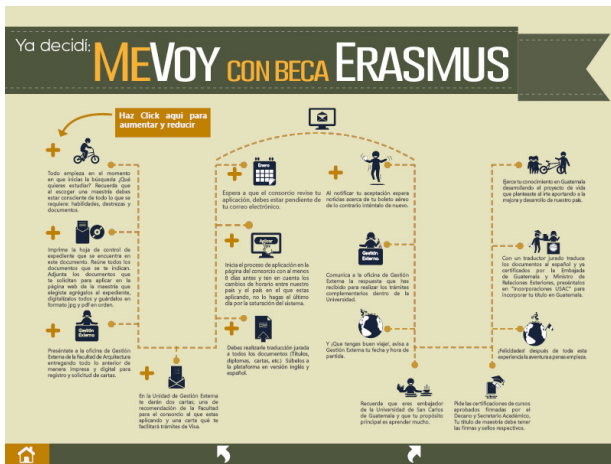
Ya decidí: MEVOY CON BECA ERASMUS

Haz Click aquí para aumentar y reducir

Todo empieza en el momento en que inicias la búsqueda ¿Qué quieres estudiar? Recuerda que al escoger una maestría debes estar consciente de todo lo que se requiere: habilidades, destrezas y documentos.

Imprime la hoja de control de expediente que se encuentra en este documento. Reúne todos los documentos que se te indican. Adjunta los documentos que te solicitan para aplicar en la página web de la maestría que elegiste agrégalos al expediente, digitalízalos todos y guárdalos en formato jpg y pdf en orden.

Gestión Externa

Preséntate a la oficina de Gestión Externa de la Facultad de Arquitectura entregando todo lo anterior de manera impresa y digital para registro y solicitud de cartas.

En la Unidad de Gestión Externa te darán dos cartas; una de recomendación de la Facultad para el consorcio al que estas aplicando y una carta que te facilitará trámites de Visa.

Enero

Espera a que el consorcio revise tu aplicación, debes estar pendiente de tu correo electrónico.

Aplicar

Inicia el proceso de aplicación en la página del consorcio con al menos 8 días antes y ten en cuenta los cambios de horario entre nuestro país y el país en el que estas aplicando, no lo hagas el último día por la saturación del sistema.

Debes realizarle traducción jurada a todos los documentos (Títulos, diplomas, cartas, etc) Súbelos a la plataforma en versión inglés y español.

Al notificar tu aceptación espera noticias acerca de tu boleto aéreo y de lo contrario inténtalo de nuevo.

Gestión Externa

Comunica a la oficina de Gestión Externa la respuesta que has recibido para realizar los trámites complementarios dentro de la Universidad.

Y ¡Que tengas buen viaje!, avisa a Gestión Externa tu fecha y hora de partida.

Recuerda que eres embajador de la Universidad de San Carlos de Guatemala y que tu propósito principal es aprender mucho.

Pide las certificaciones de cursos aprobados firmadas por el Decano y Secretario Académico. Tu título de maestría debe tener las firmas y sellos respectivos.

Ejerce tu conocimiento en Guatemala desarrollando el proyecto de vida que planteaste al irte aportando a la mejora y desarrollo de nuestro país.

Con un traductor jurado traduce los documentos al español y ye certificados por la Embajada de Guatemala y Ministerio de Relaciones Exteriores, preséntalos en "Incorporaciones USAC" para incorporar tu título en Guatemala.

¡felicidades! después de toda esta experiencia la aventura apenas empieza.